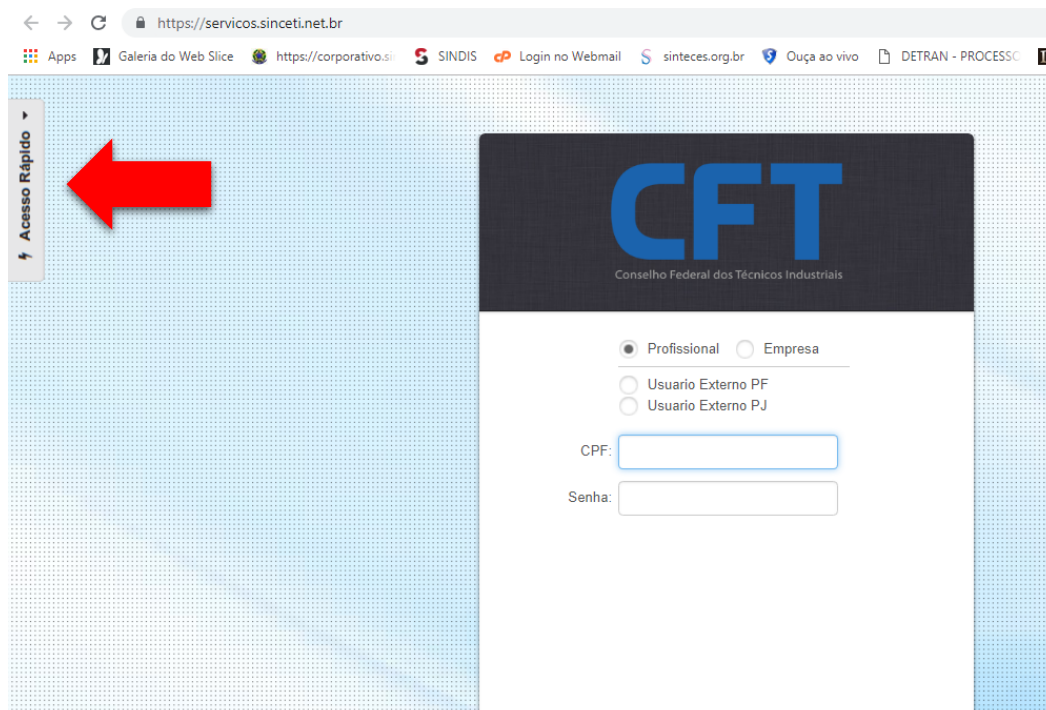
https://servicos.sinceti.net.br

Apps Galeria do Web Slice https://corporativo.si SINDIS Login no Webmail sinteces.org.br Ouça ao vivo DETRAN - PROCESSO

Acesso Rápido

CFT
Conselho Federal dos Técnicos Industriais

Profissional Empresa
Usuario Externo PF
Usuario Externo PJ

CPF:
Senha: